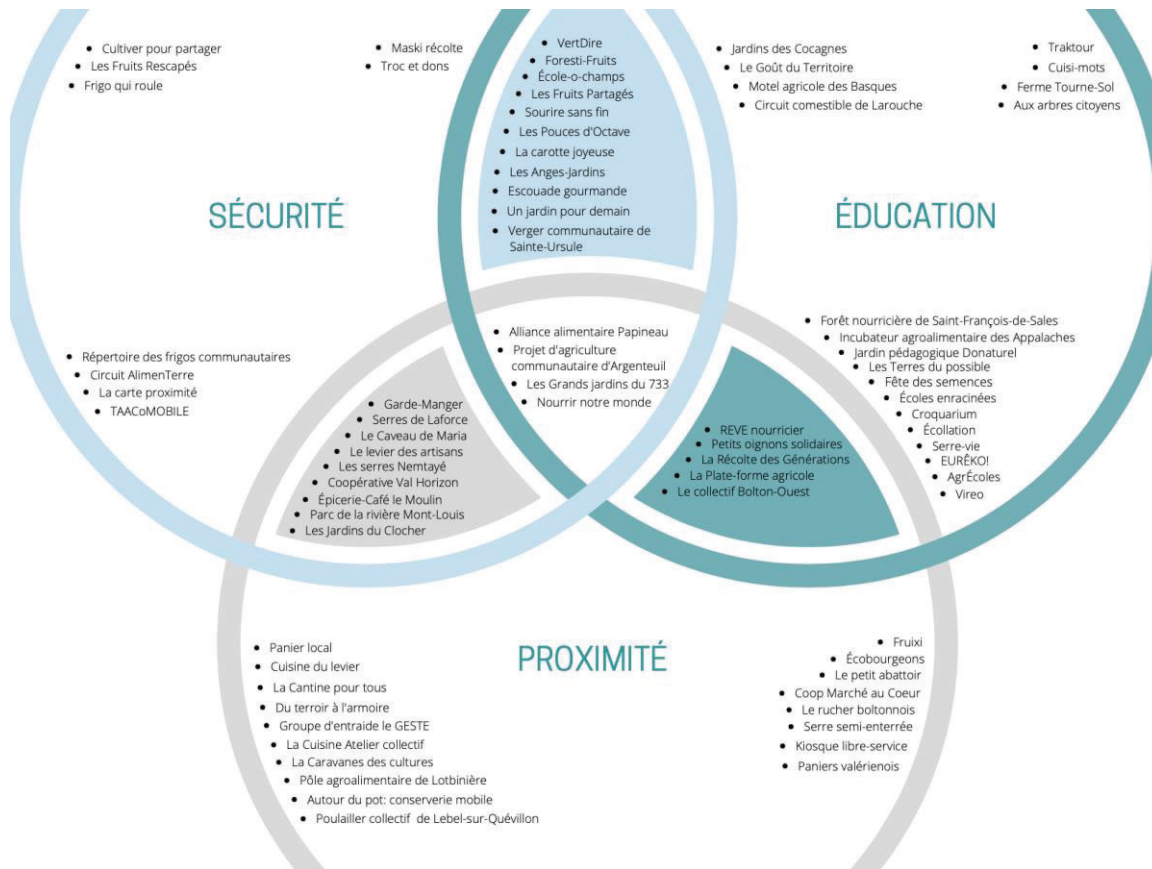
- Cultiver pour partager
- Les Fruits Rescapés
- Frigo qui roule

- Maski récolte
- Troc et dons

- VertDire
- Foresti-Fruits
- École-o-champs
- Les Fruits Partagés
- Sourire sans fin
- Les Pouces d'Octave
- La carotte joyeuse
- Les Anges-Jardins
- Escouade gourmande
- Un jardin pour demain
- Verger communautaire de Sainte-Ursule

- Jardins des Cocagnes
- Le Goût du Territoire
- Motel agricole des Basques
- Circuit comestible de Larouche

- Traktour
- Cuisi-mots
- Ferme Tourne-Sol
- Aux arbres citoyens

SÉCURITÉ

ÉDUCATION

- Répertoire des frigos communautaires
- Circuit AlimenTerre
- La carte proximité
- TAACoMOBILE

- Alliance alimentaire Papineau
- Projet d'agriculture communautaire d'Argenteuil
- Les Grands jardins du 733
- Nourrir notre monde

- Forêt nourricière de Saint-François-de-Sales
- Incubateur agroalimentaire des Appalaches
- Jardin pédagogique Donaturel
- Les Terres du possible
- Fête des semences
- Écoles enracinées
- Croquarium
- Écollation
- Serre-vie
- EURÊKO!
- AgrÉcoles
- Vireo

- Garde-Manger
- Serres de Laforce
- Le Caveau de Maria
- Le levier des artisans
- Les serres Nemtayé
- Coopérative Val Horizon
- Épicerie-Café le Moulin
- Parc de la rivière Mont-Louis
- Les Jardins du Clocher

- REVE nourricier
- Petits oignons solidaires
- La Récolte des Générations
- La Plate-forme agricole
- Le collectif Bolton-Ouest

PROXIMITÉ

- Panier local
- Cuisine du levier
- La Cantine pour tous
- Du terroir à l'armoire
- Groupe d'entraide le GESTE
- La Cuisine Atelier collectif
- La Caravanes des cultures
- Pôle agroalimentaire de Lotbinière
- Autour du pot: conserverie mobile
- Poulailler collectif de Lebel-sur-Quévillon

- Fruixi
- Écobourgeons
- Le petit abattoir
- Coop Marché au Coeur
- Le rucher boltonnois
- Serre semi-enterrée
- Kiosque libre-service
- Paniers valérienois